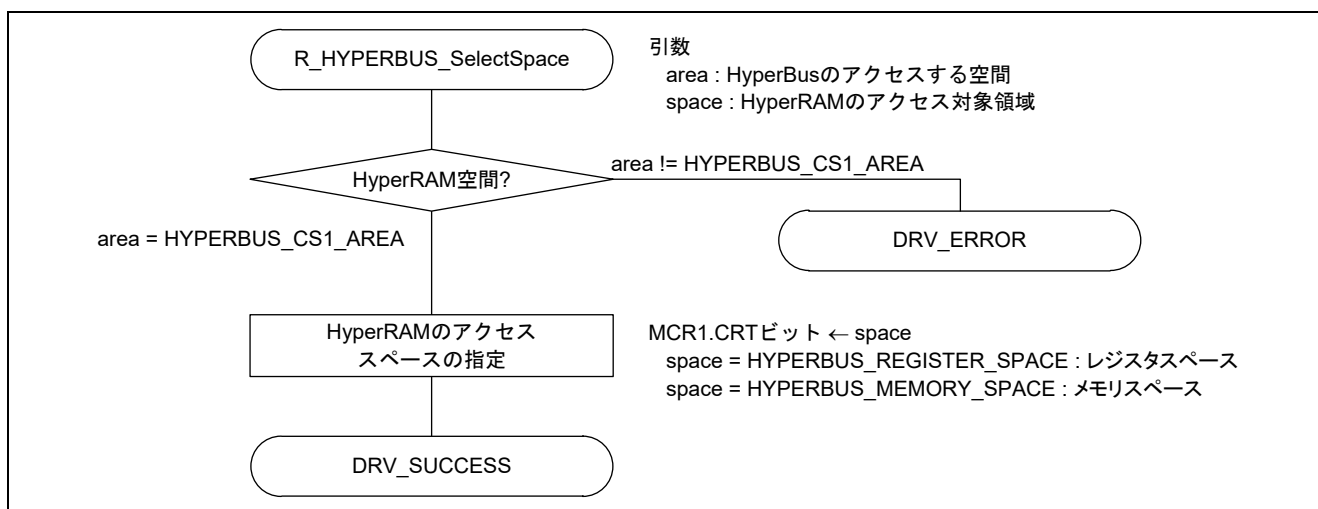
R_HYPERBUS_SelectSpace

引数
area : HyperBusのアクセスする空間
space : HyperRAMのアクセス対象領域

HyperRAM空間?

area != HYPERBUS_CS1_AREA

DRV_ERROR

area = HYPERBUS_CS1_AREA

HyperRAMのアクセス
スペースの指定

MCR1.CRTビット ← space
space = HYPERBUS_REGISTER_SPACE : レジスタスペース
space = HYPERBUS_MEMORY_SPACE : メモリスペース

DRV_SUCCESS